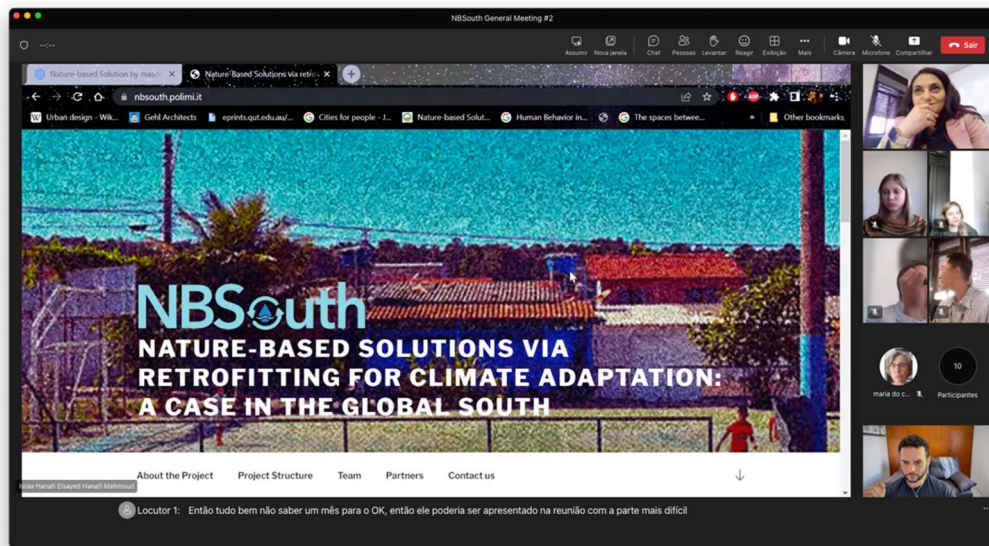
NBSouth General Meeting #2

Assumir Nova janela Chat Pessoas Levantar Reagir Exibição Mais Câmera Microfone Compartilhar Sair

Nature-based Solution by mas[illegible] Nature-Based Solutions via retr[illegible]

nbsouth.polimi.it

Urban design - Wik... Gehl Architects eprints.qut.edu.au/... Cities for people - J... Nature-based Solut... Human Behavior in... The spaces betwee... Other bookmarks

NBSouth
NATURE-BASED SOLUTIONS VIA RETROFITTING FOR CLIMATE ADAPTATION: A CASE IN THE GLOBAL SOUTH

About the Project Project Structure Team Partners Contact us

Israa Hanafi Elsayed Hanafi Mahmoud

maria do c...

10
Participantes

Locutor 1: Então tudo bem não saber um mês para o OK, então ele poderia ser apresentado na reunião com a parte mais difícil